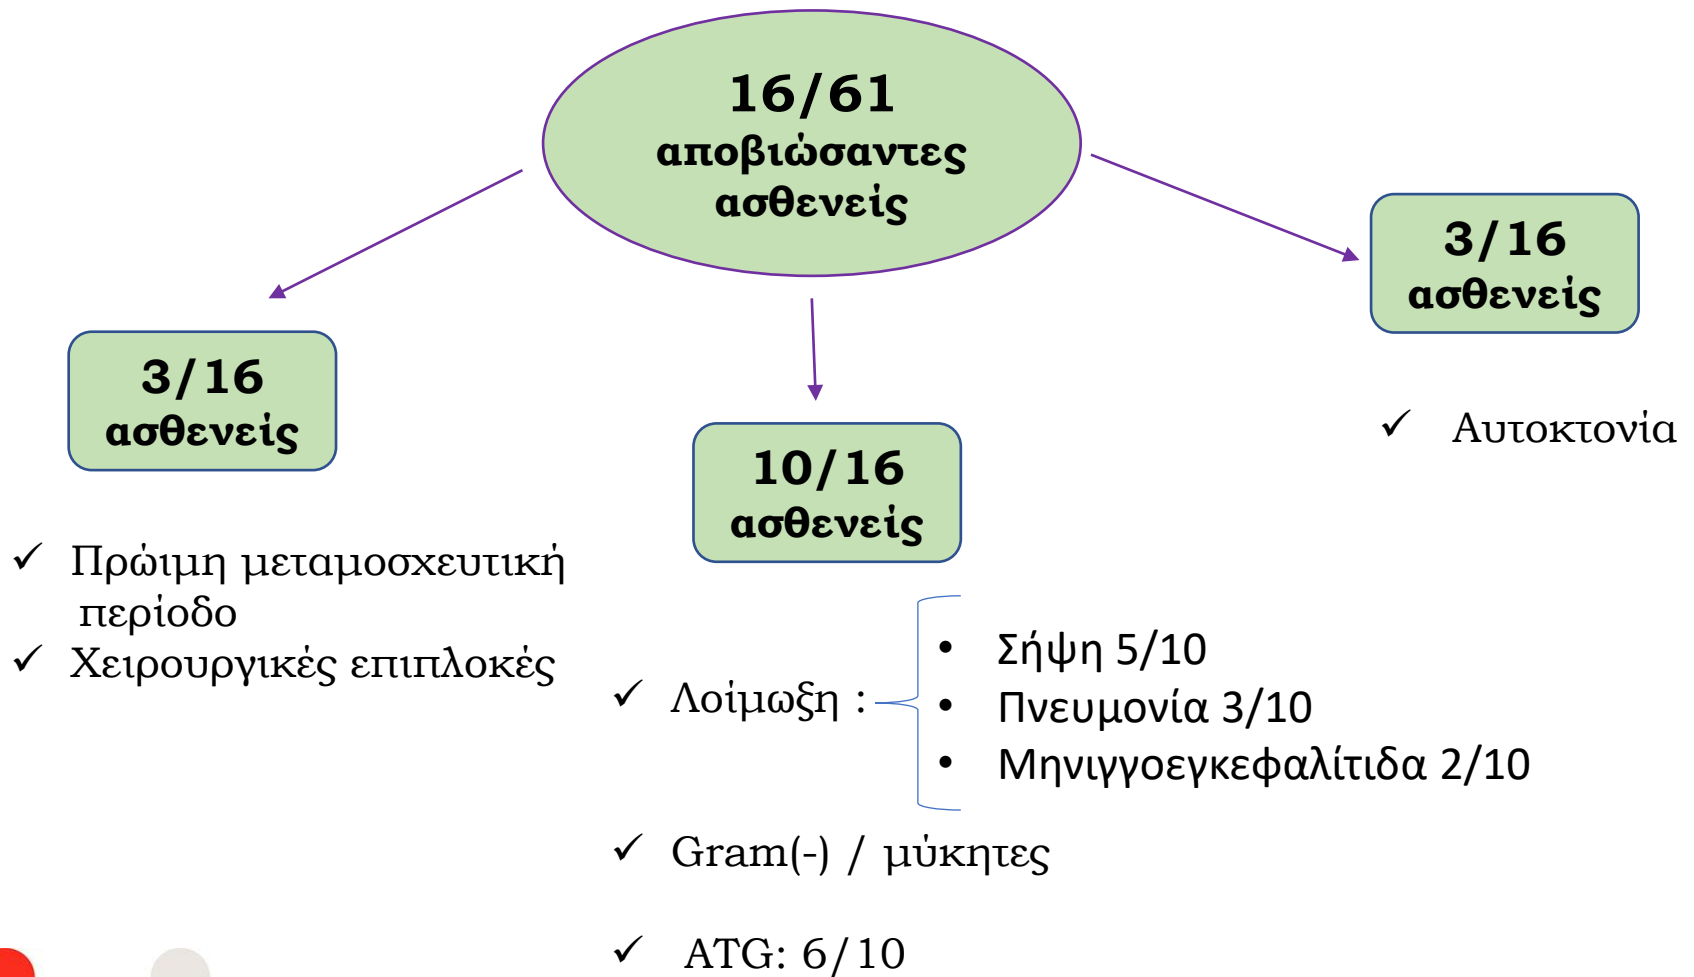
16/61
αποβιώσαντες ασθενείς

3/16
ασθενείς

✓ Πρώιμη μεταμοσχευτική περίοδο
✓ Χειρουργικές επιπλοκές

10/16
ασθενείς

✓ Λοίμωξη :
• Σήψη 5/10
• Πνευμονία 3/10
• Μηνιγγοεγκεφαλίτιδα 2/10

✓ Gram(-) / μύκητες

✓ ATG: 6/10

3/16
ασθενείς

✓ Αυτοκτονία